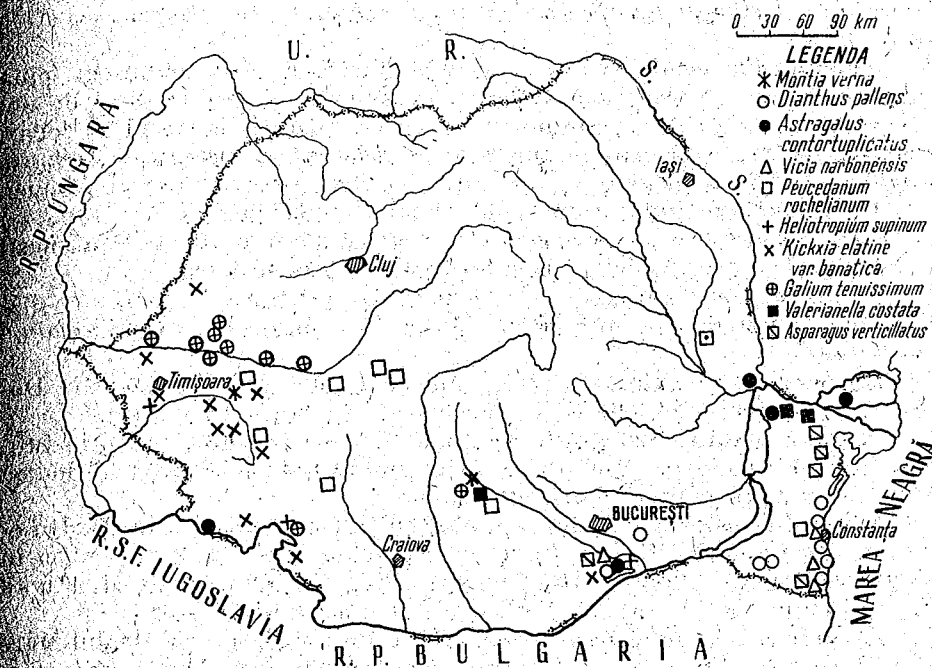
0 30 60 90 km

LEGENDA
Montia verna
Dianthus pallens
Astragalus contortuplicatus
Vicia narbonensis
Peucedanum rochelianum
Heliotropium supinum
Kickxia elatine var banatica
Galium tenuissimum
Valerianella costata
Asparagus verticillatus

U. R. S. S.

R.P. UNGARA

Iaşi

Cluj

Timişoara

BUCUREŞTI

Craiova

Constanţa

R.S.F. IUGOSLAVIA

R.P. BULGARIA

MAREA NEAGRĂ